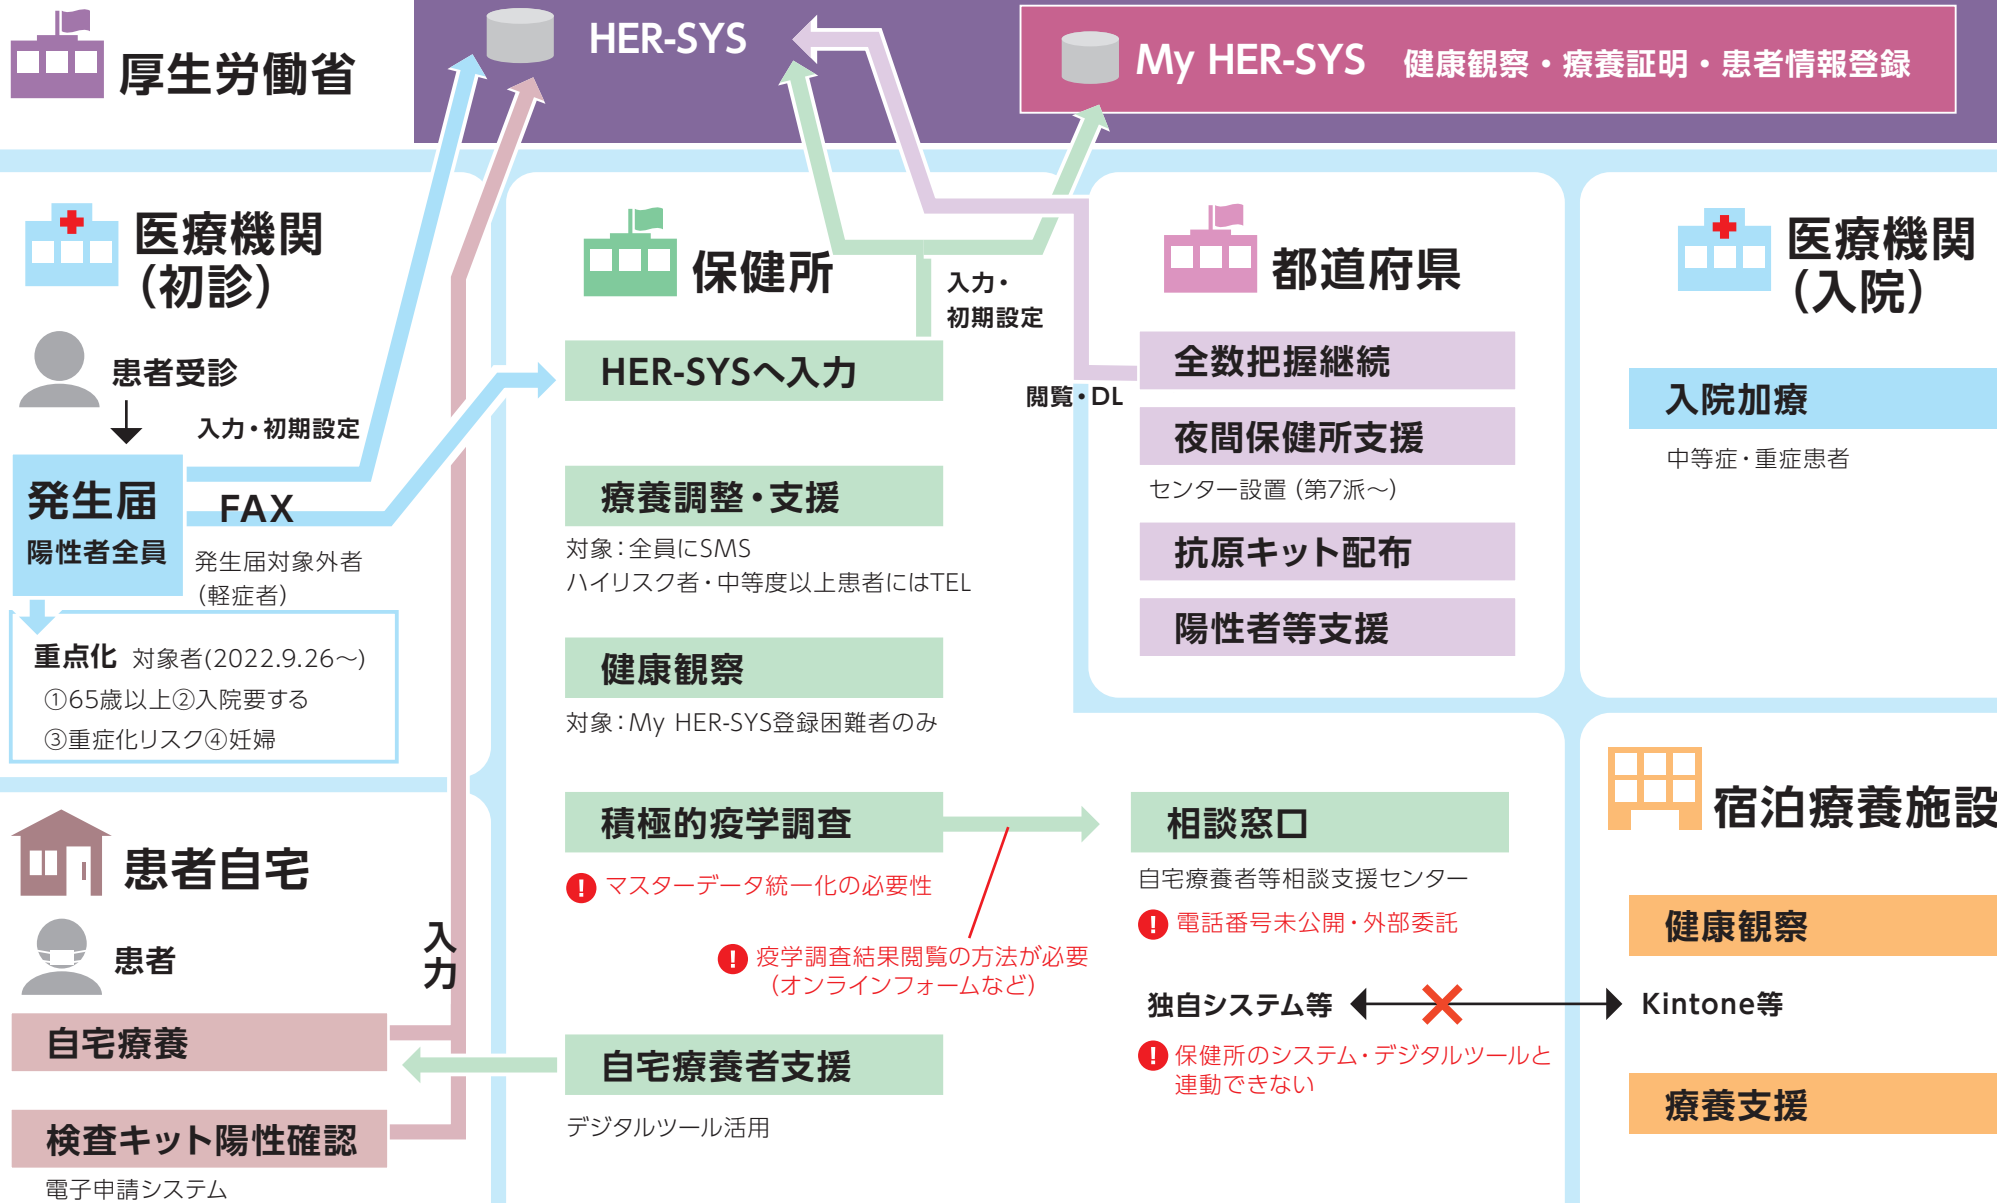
厚生労働省

HER-SYS

My HER-SYS 健康観察・療養証明・患者情報登録

医療機関（初診）

患者受診

入力・初期設定

発生届
陽性者全員

FAX

発生届対象外者（軽症者）

重点化 対象者(2022.9.26〜)
①65歳以上②入院要する
③重症化リスク④妊婦

保健所

入力・初期設定

HER-SYSへ入力

閲覧・DL

療養調整・支援
対象：全員にSMS
ハイリスク者・中等度以上患者にはTEL

健康観察
対象：My HER-SYS登録困難者のみ

積極的疫学調査
マスターデータ統一化の必要性

疫学調査結果閲覧の方法が必要（オンラインフォームなど）

自宅療養者支援
デジタルツール活用

都道府県

全数把握継続

夜間保健所支援
センター設置（第7派〜）

抗原キット配布

陽性者等支援

相談窓口
自宅療養者等相談支援センター
電話番号未公開・外部委託

独自システム等

Kintone等

保健所のシステム・デジタルツールと連動できない

医療機関（入院）

入院加療
中等症・重症患者

宿泊療養施設

健康観察

療養支援

患者自宅

患者

入力

自宅療養

検査キット陽性確認
電子申請システム